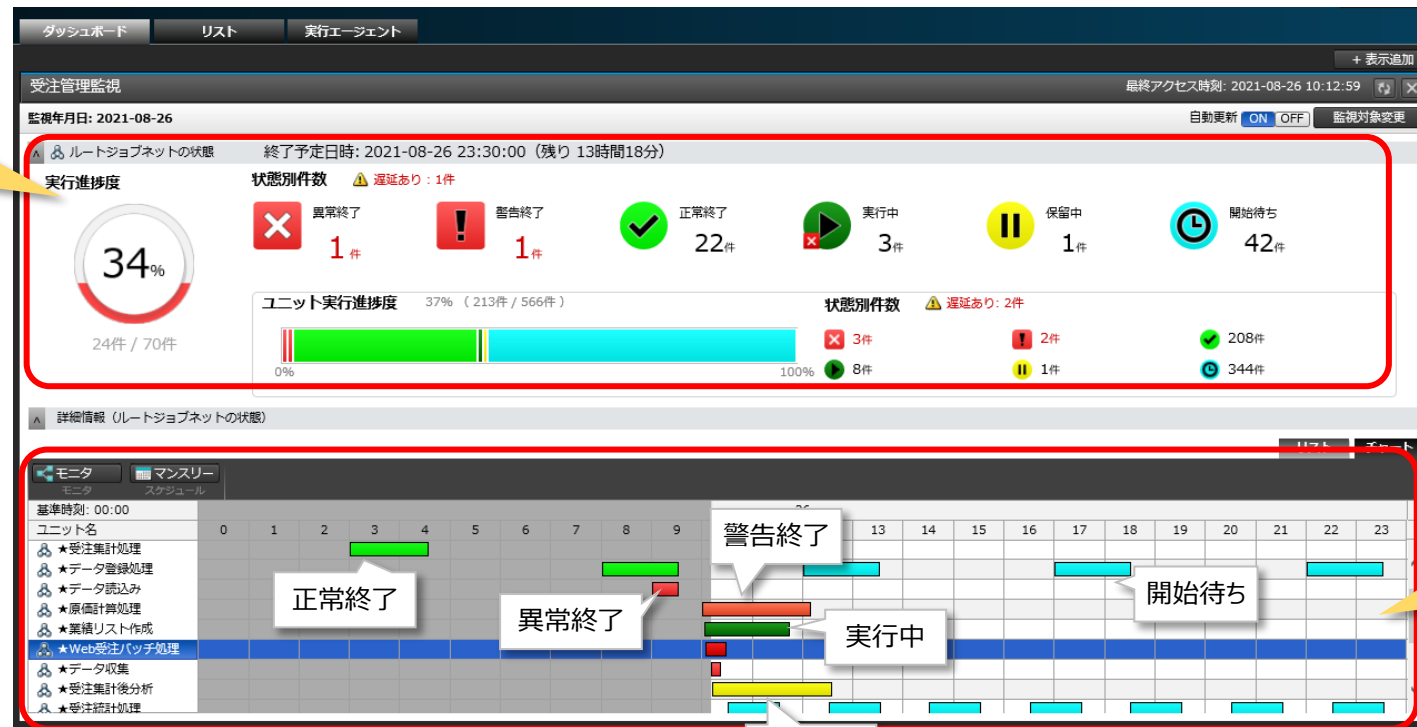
ダッシュボード　リスト　実行エージェント

＋表示追加

受注管理監視

最終アクセス時刻: 2021-08-26 10:12:59

監視年月日: 2021-08-26

自動更新 ON OFF　監視対象変更

ルートジョブネットの状態　終了予定日時: 2021-08-26 23:30:00（残り 13時間18分）

実行進捗度

34%

24件 / 70件

状態別件数　遅延あり：1件

異常終了 1件

警告終了 1件

正常終了 22件

実行中 3件

保留中 1件

開始待ち 42件

ユニット実行進捗度　37%（213件 / 566件）

0%　100%

状態別件数　遅延あり: 2件

3件　2件　208件

8件　1件　344件

詳細情報（ルートジョブネットの状態）

リスト　チャート

モニタ　マンスリー

モニタ　スケジュール

基準時刻: 00:00

26

ユニット名

| 0 | 1 | 2 | 3 | 4 | 5 | 6 | 7 | 8 | 9 | | | | 13 | 14 | 15 | 16 | 17 | 18 | 19 | 20 | 21 | 22 | 23 |
|---|---|---|---|---|---|---|---|---|---|---|---|---|---|---|---|---|---|---|---|---|---|---|---|

★受注集計処理

★データ登録処理

★データ読込み

★原価計算処理

★業績リスト作成

★Web受注バッチ処理

★データ収集

★受注集計後分析

★受注統計処理

警告終了

正常終了

開始待ち

異常終了

実行中